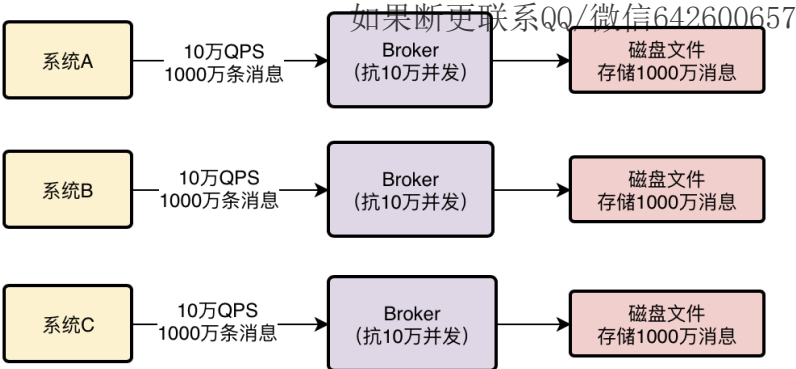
如果断更联系QQ/微信642600657

系统A
10万QPS
1000万条消息
Broker
(抗10万并发)
磁盘文件
存储1000万消息

系统B
10万QPS
1000万条消息
Broker
(抗10万并发)
磁盘文件
存储1000万消息

系统C
10万QPS
1000万条消息
Broker
(抗10万并发)
磁盘文件
存储1000万消息